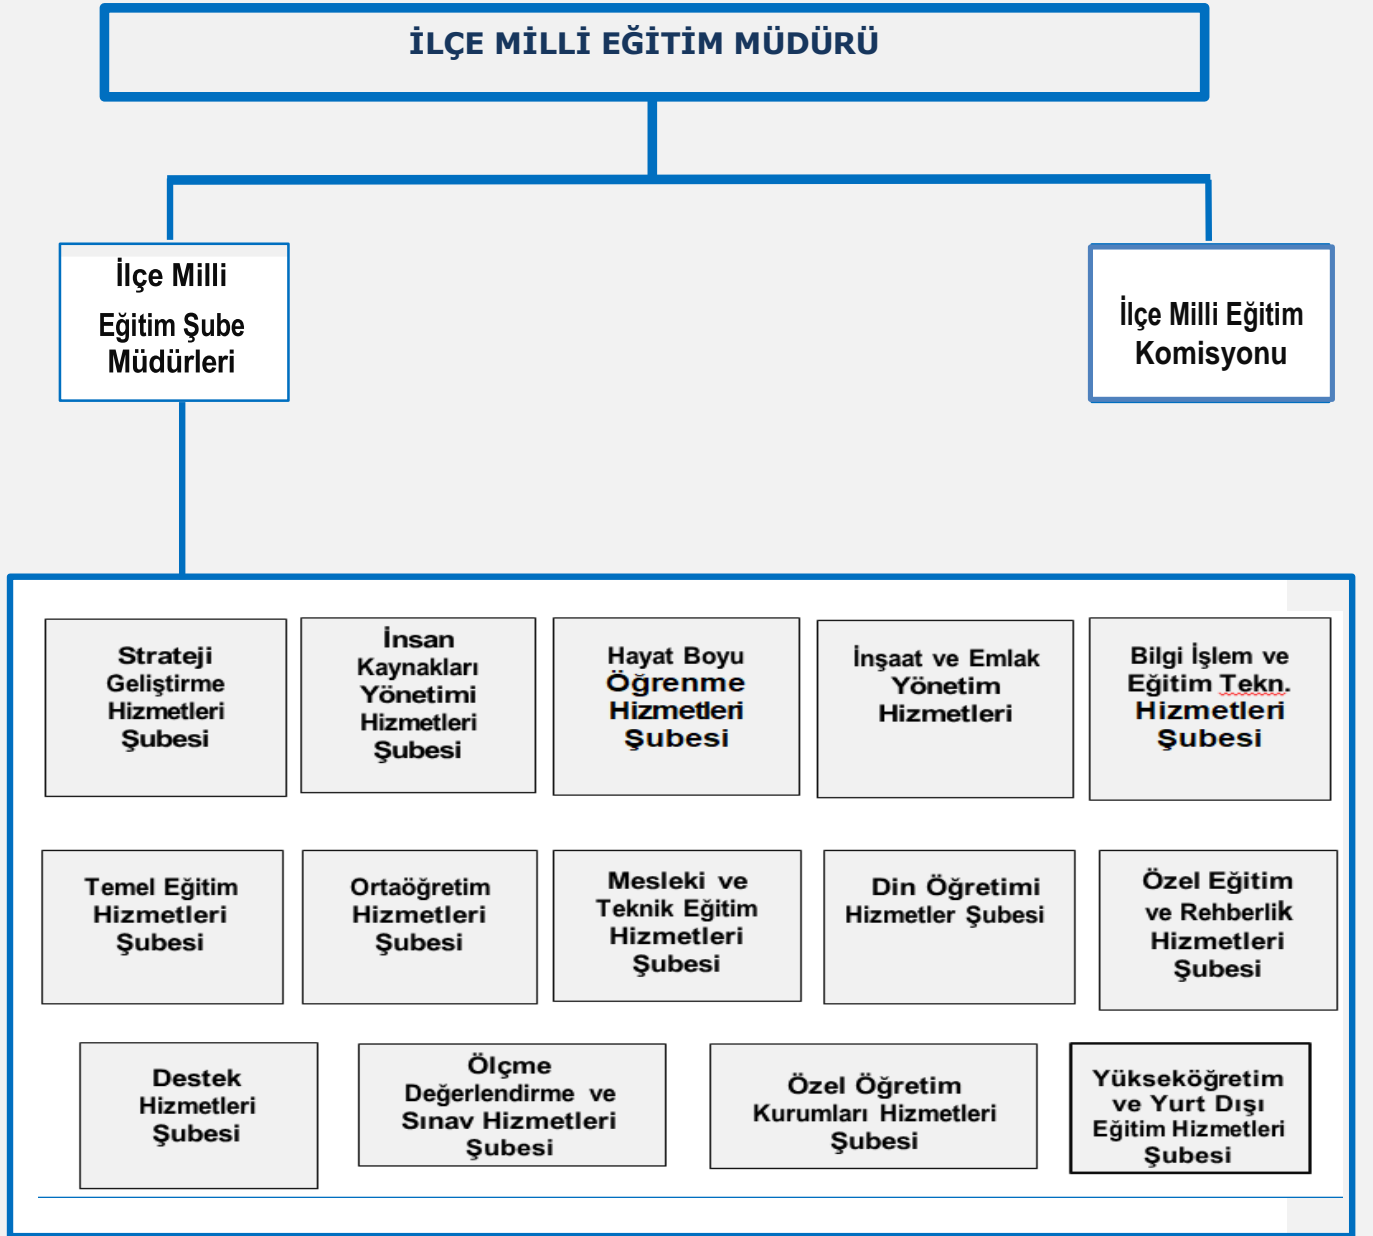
İLÇE MİLLİ EĞİTİM MÜDÜRÜ

İlçe Milli Eğitim Şube Müdürleri

İlçe Milli Eğitim Komisyonu

Strateji Geliştirme Hizmetleri Şubesi

İnsan Kaynakları Yönetimi Hizmetleri Şubesi

Hayat Boyu Öğrenme Hizmetleri Şubesi

İnşaat ve Emlak Yönetim Hizmetleri

Bilgi İşlem ve Eğitim Tekn. Hizmetleri Şubesi

Temel Eğitim Hizmetleri Şubesi

Ortaöğretim Hizmetleri Şubesi

Mesleki ve Teknik Eğitim Hizmetleri Şubesi

Din Öğretimi Hizmetler Şubesi

Özel Eğitim ve Rehberlik Hizmetleri Şubesi

Destek Hizmetleri Şubesi

Ölçme Değerlendirme ve Sınav Hizmetleri Şubesi

Özel Öğretim Kurumları Hizmetleri Şubesi

Yükseköğretim ve Yurt Dışı Eğitim Hizmetleri Şubesi